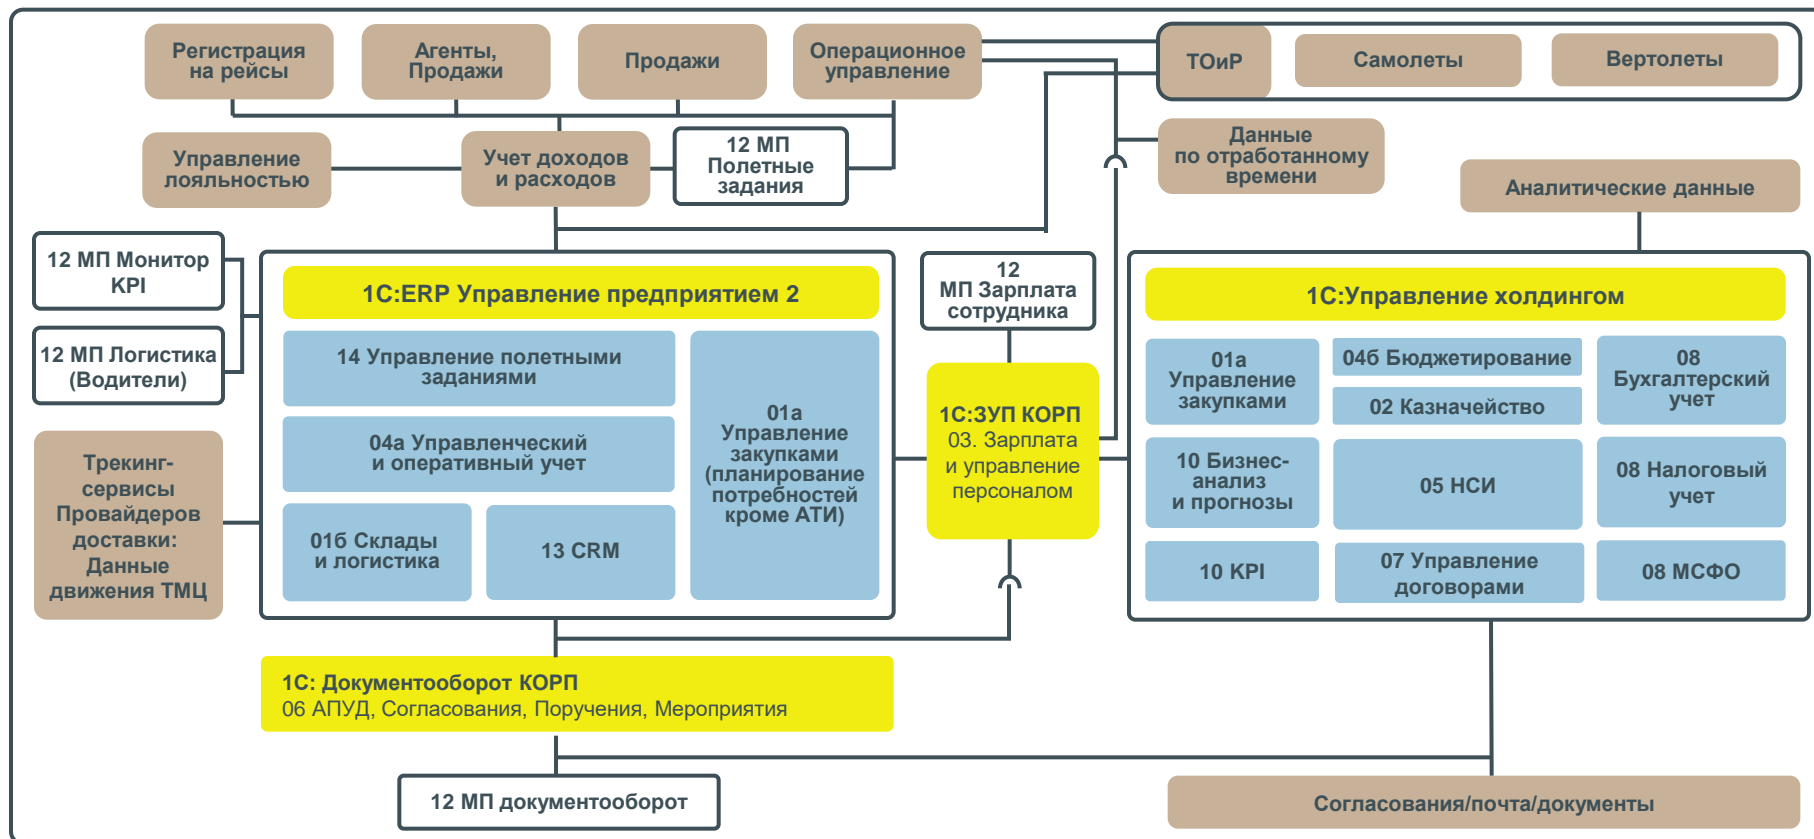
Регистрация на рейсы

Агенты, Продажи

Продажи

Операционное управление

ТОиР

Самолеты

Вертолеты

Управление лояльностью

Учет доходов и расходов

12 МП Полетные задания

Данные по отработанному времени

Аналитические данные

12 МП Монитор KPI

12 МП Логистика (Водители)

1С:ERP Управление предприятием 2

14 Управление полетными заданиями

04а Управленческий и оперативный учет

01б Склады и логистика

13 CRM

01а Управление закупками (планирование потребностей кроме АТИ)

12 МП Зарплата сотрудника

1С:ЗУП КОРП
03. Зарплата и управление персоналом

1С:Управление холдингом

01а Управление закупками

04б Бюджетирование

02 Казначейство

08 Бухгалтерский учет

10 Бизнес-анализ и прогнозы

05 НСИ

08 Налоговый учет

10 KPI

07 Управление договорами

08 МСФО

Трекинг-сервисы Провайдеров доставки: Данные движения ТМЦ

1С: Документооборот КОРП
06 АПУД, Согласования, Поручения, Мероприятия

12 МП документооборот

Согласования/почта/документы